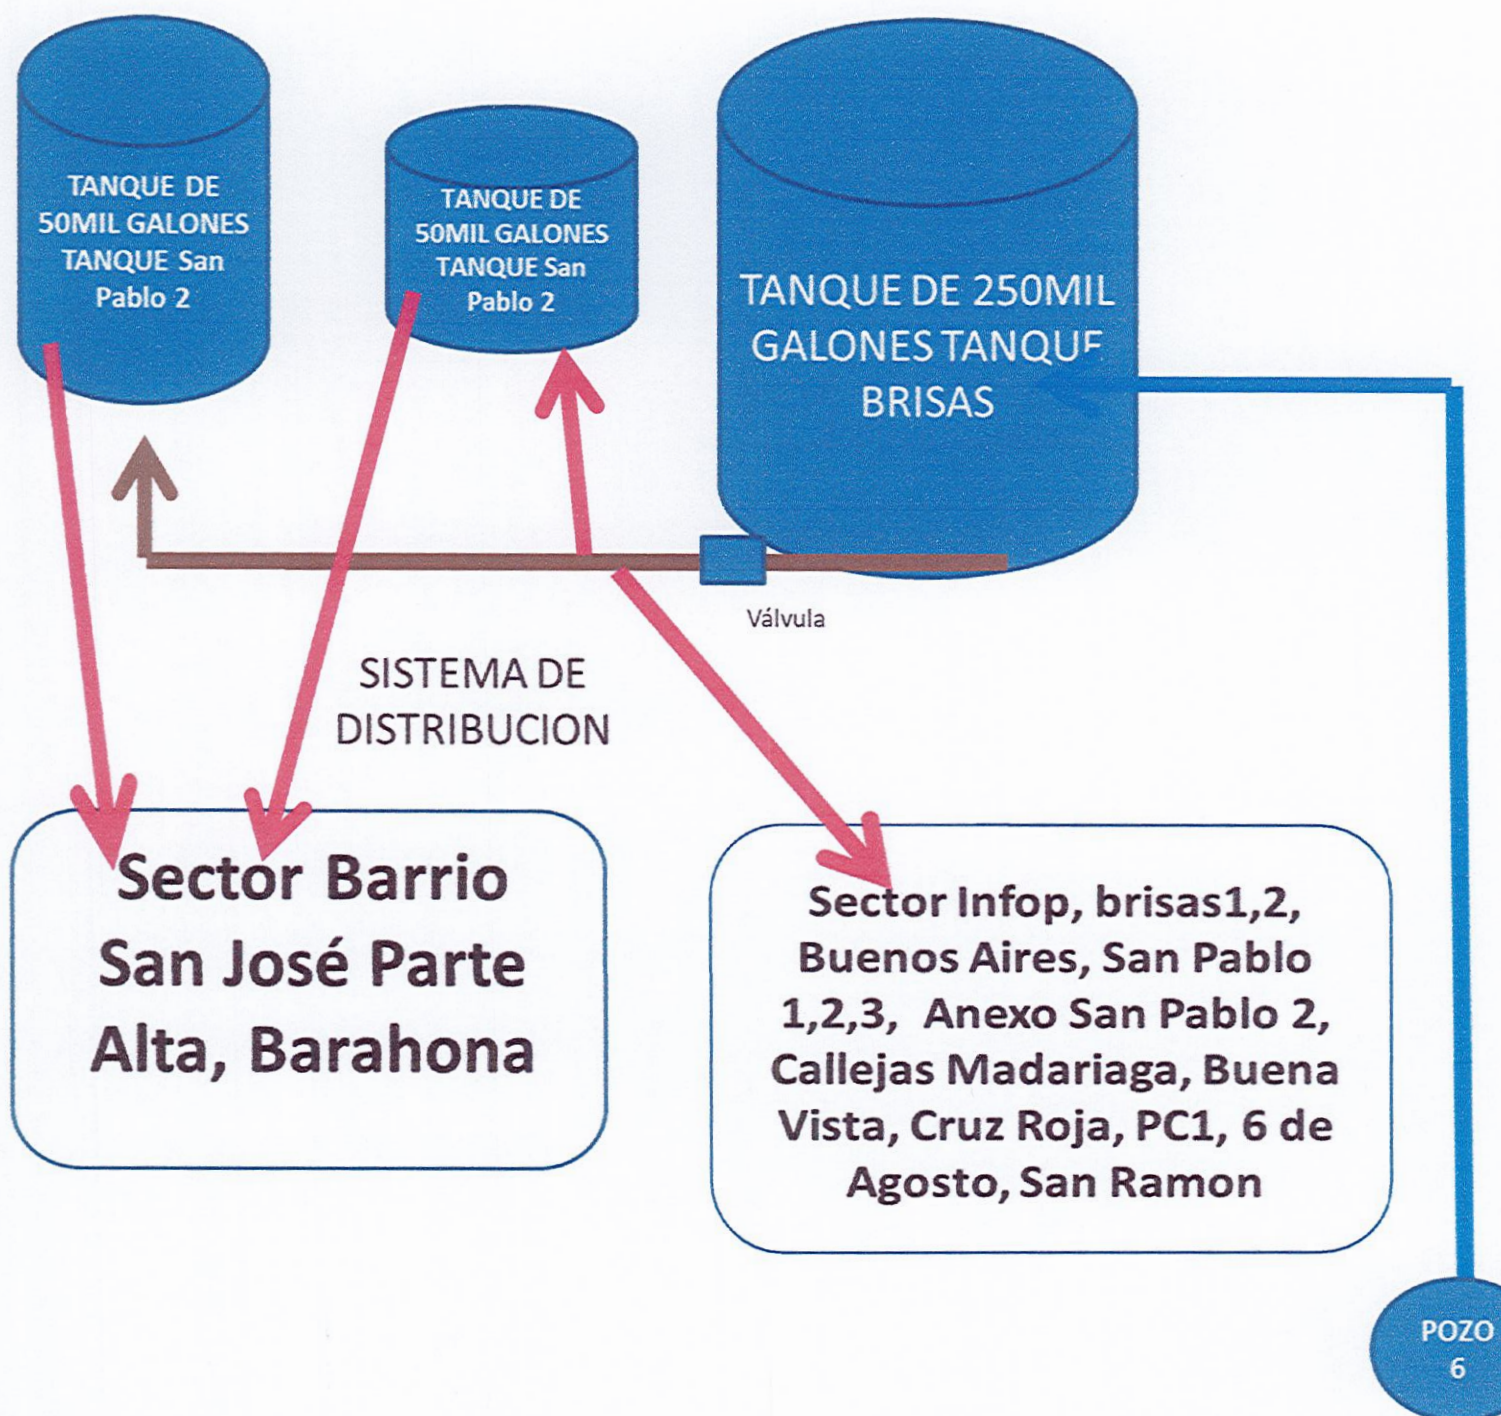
TANQUE DE 50MIL GALONES TANQUE San Pablo 2

TANQUE DE 50MIL GALONES TANQUE San Pablo 2

TANQUE DE 250MIL GALONES TANQUE BRISAS

Válvula

SISTEMA DE DISTRIBUCION

Sector Barrio San José Parte Alta, Barahona

Sector Infop, brisas1,2, Buenos Aires, San Pablo 1,2,3, Anexo San Pablo 2, Callejas Madariaga, Buena Vista, Cruz Roja, PC1, 6 de Agosto, San Ramon

POZO 6